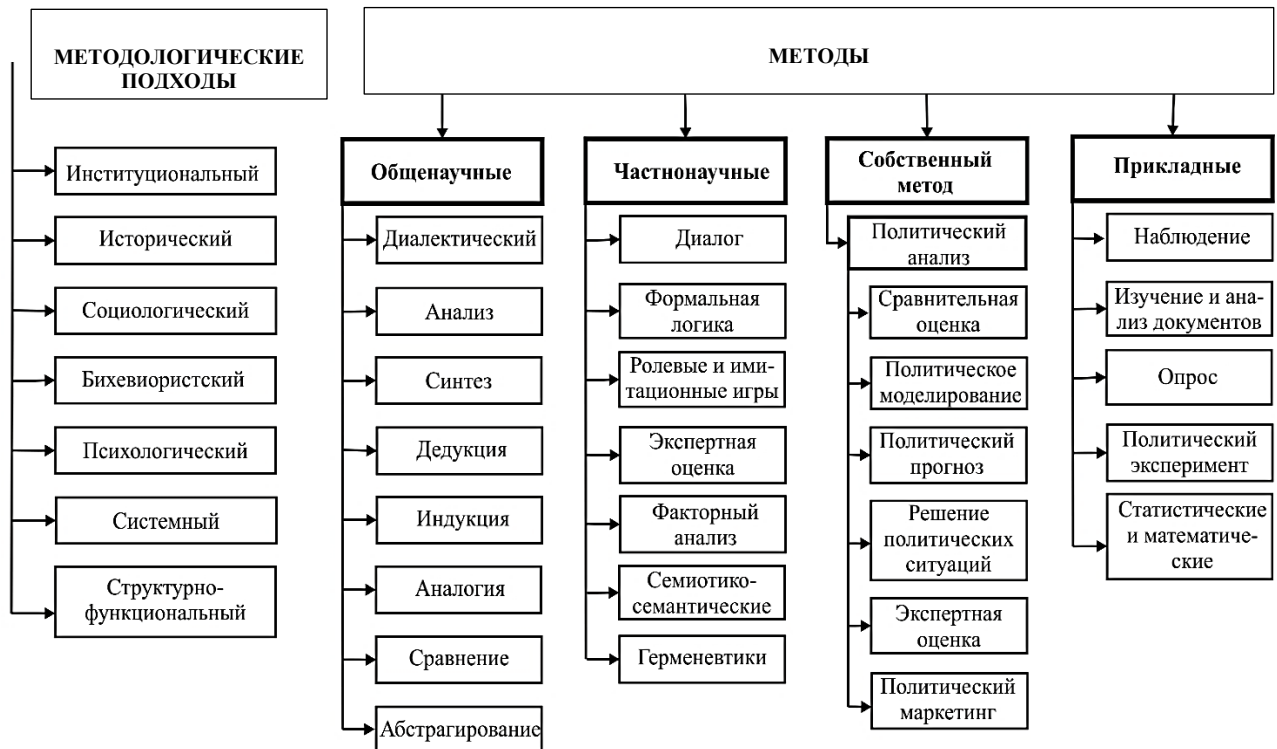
МЕТОДОЛОГИЧЕСКИЕ ПОДХОДЫ

Институциональный

Исторический

Социологический

Бихевиористский

Психологический

Системный

Структурно-функциональный

МЕТОДЫ

Общенаучные

Диалектический

Анализ

Синтез

Дедукция

Индукция

Аналогия

Сравнение

Абстрагирование

Частнонаучные

Диалог

Формальная логика

Ролевые и имитационные игры

Экспертная оценка

Факторный анализ

Семиотико-семантические

Герменевтики

Собственный метод

Политический анализ

Сравнительная оценка

Политическое моделирование

Политический прогноз

Решение политических ситуаций

Экспертная оценка

Политический маркетинг

Прикладные

Наблюдение

Изучение и анализ документов

Опрос

Политический эксперимент

Статистические и математические